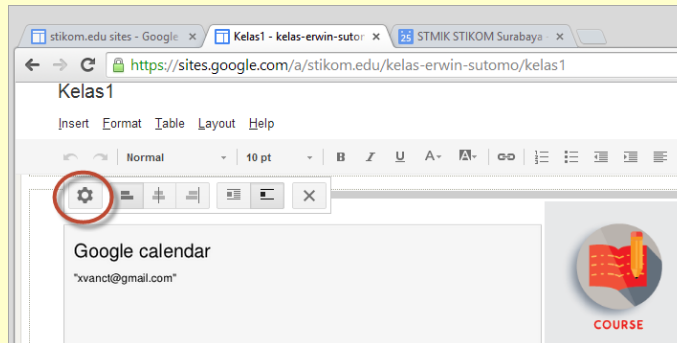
stikom.edu sites - Google ×
Kelas1 - kelas-erwin-sutom ×
25 STMIK STIKOM Surabaya ×

https://sites.google.com/a/stikom.edu/kelas-erwin-sutomo/kelas1

Kelas1

Insert Format Table Layout Help

Normal 10 pt B I U A

Google calendar
"xvanct@gmail.com"

COURSE